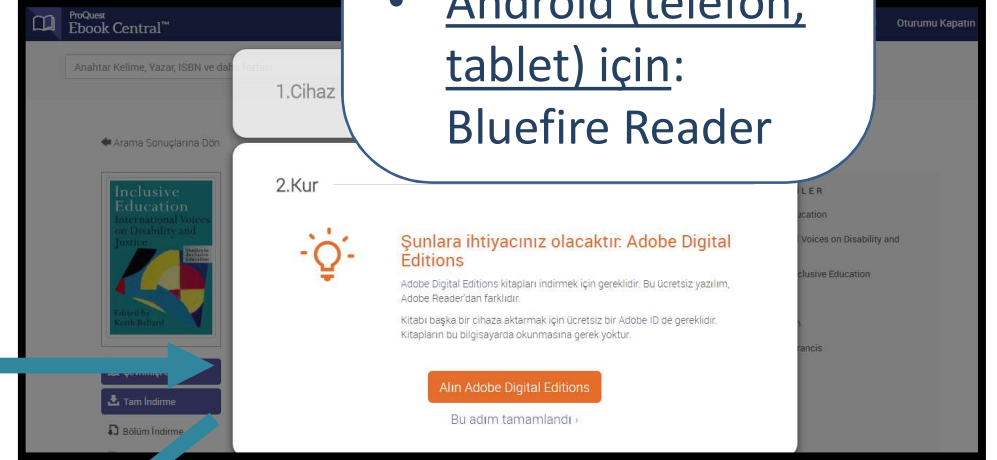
ProQuest Ebook Central™

Oturumu Kapatın

Anahtar Kelime, Yazar, ISBN ve dah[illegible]

1.Cihaz

• Android (telefon, tablet) için: Bluefire Reader

Arama Sonuçlarına Dön

Inclusive Education International Voices on Disability and Justice

Edited by Keith Ballard

2.Kur

Şunlara ihtiyacınız olacaktır: Adobe Digital Editions

Adobe Digital Editions kitapları indirmek için gereklidir. Bu ücretsiz yazılım, Adobe Reader'dan farklıdır.

Kitabı başka bir cihaza aktarmak için ücretsiz bir Adobe ID de gereklidir. Kitapların bu bilgisayarda okunmasına gerek yoktur.

Alın Adobe Digital Editions

Bu adım tamamlandı ›

Tam İndirme

Bölüm İndirme

LER
ucation
Voices on Disability and
clusive Education
rancis